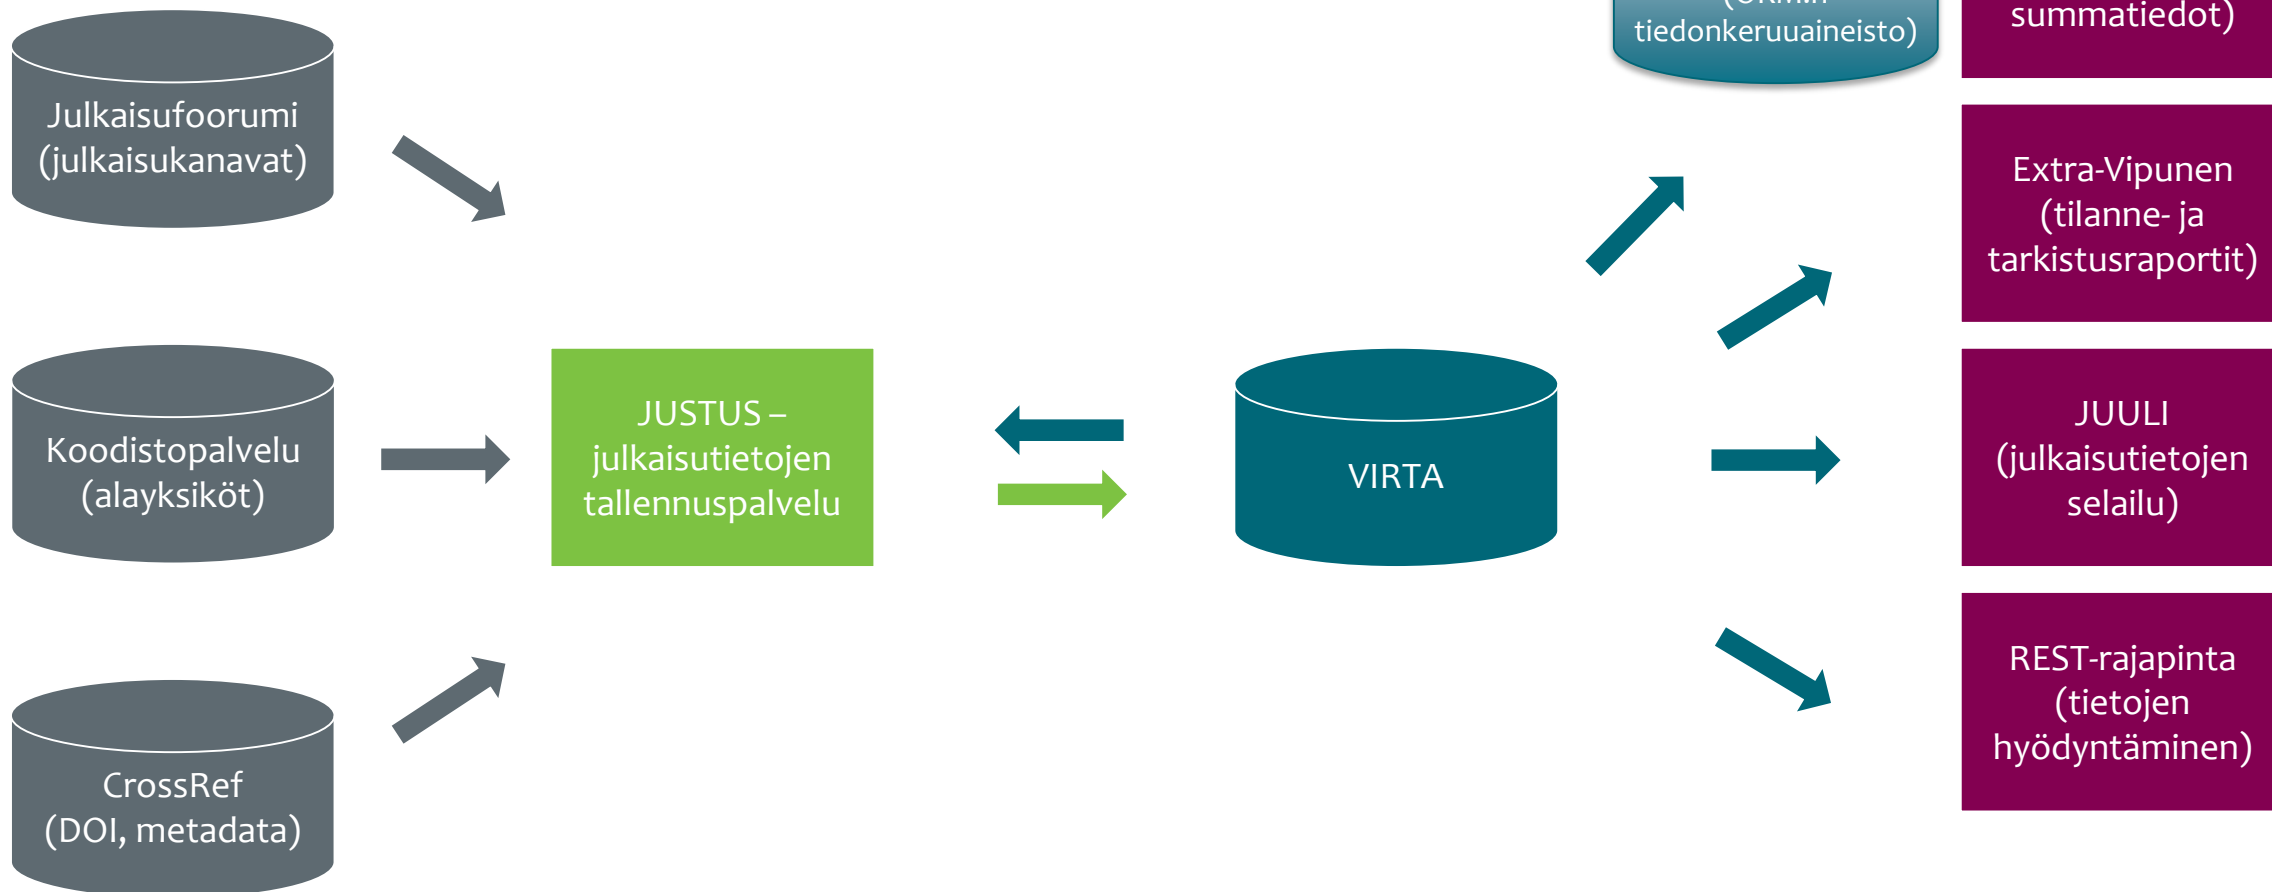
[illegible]
tiedonkeruuaineisto)

summatiedot)

Julkaisufoorumi
(julkaisukanavat)

Extra-Vipunen
(tilanne- ja
tarkistusraportit)

Koodistopalvelu
(alayksiköt)

JUSTUS –
julkaisutietojen
tallennuspalvelu

VIRTA

JUULI
(julkaisutietojen
selailu)

CrossRef
(DOI, metadata)

REST-rajapinta
(tietojen
hyödyntäminen)